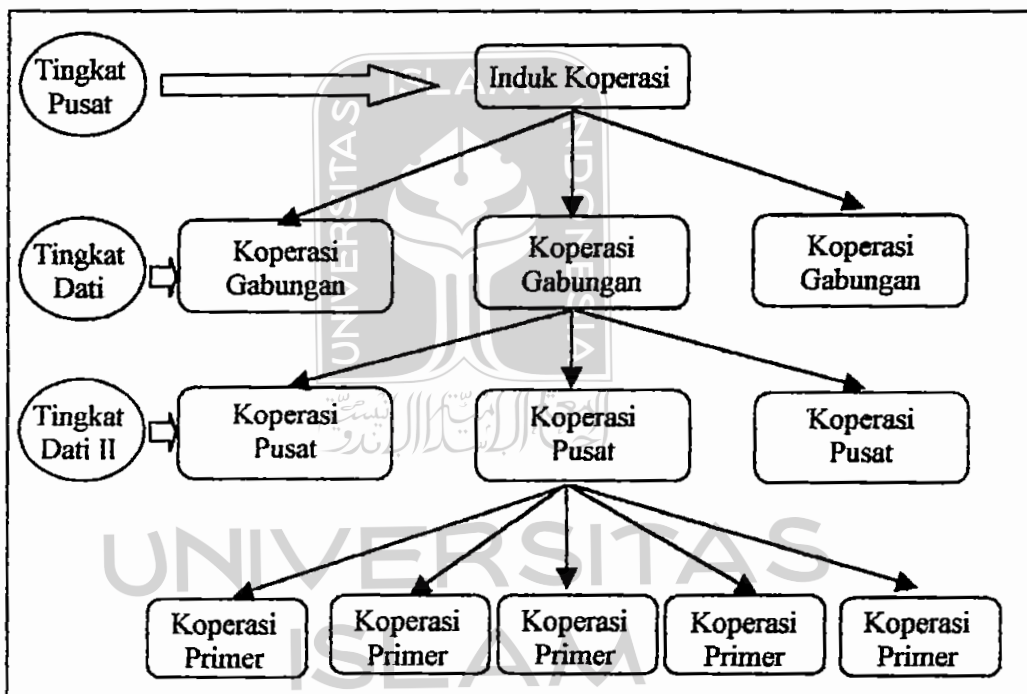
Tingkat Pusat

Induk Koperasi

Tingkat Dati

Koperasi Gabungan

Koperasi Gabungan

Koperasi Gabungan

Tingkat Dati II

Koperasi Pusat

Koperasi Pusat

Koperasi Pusat

Koperasi Primer

Koperasi Primer

Koperasi Primer

Koperasi Primer

Koperasi Primer

UNIVERSITAS ISLAM INDONESIA

UNIVERSITAS ISLAM